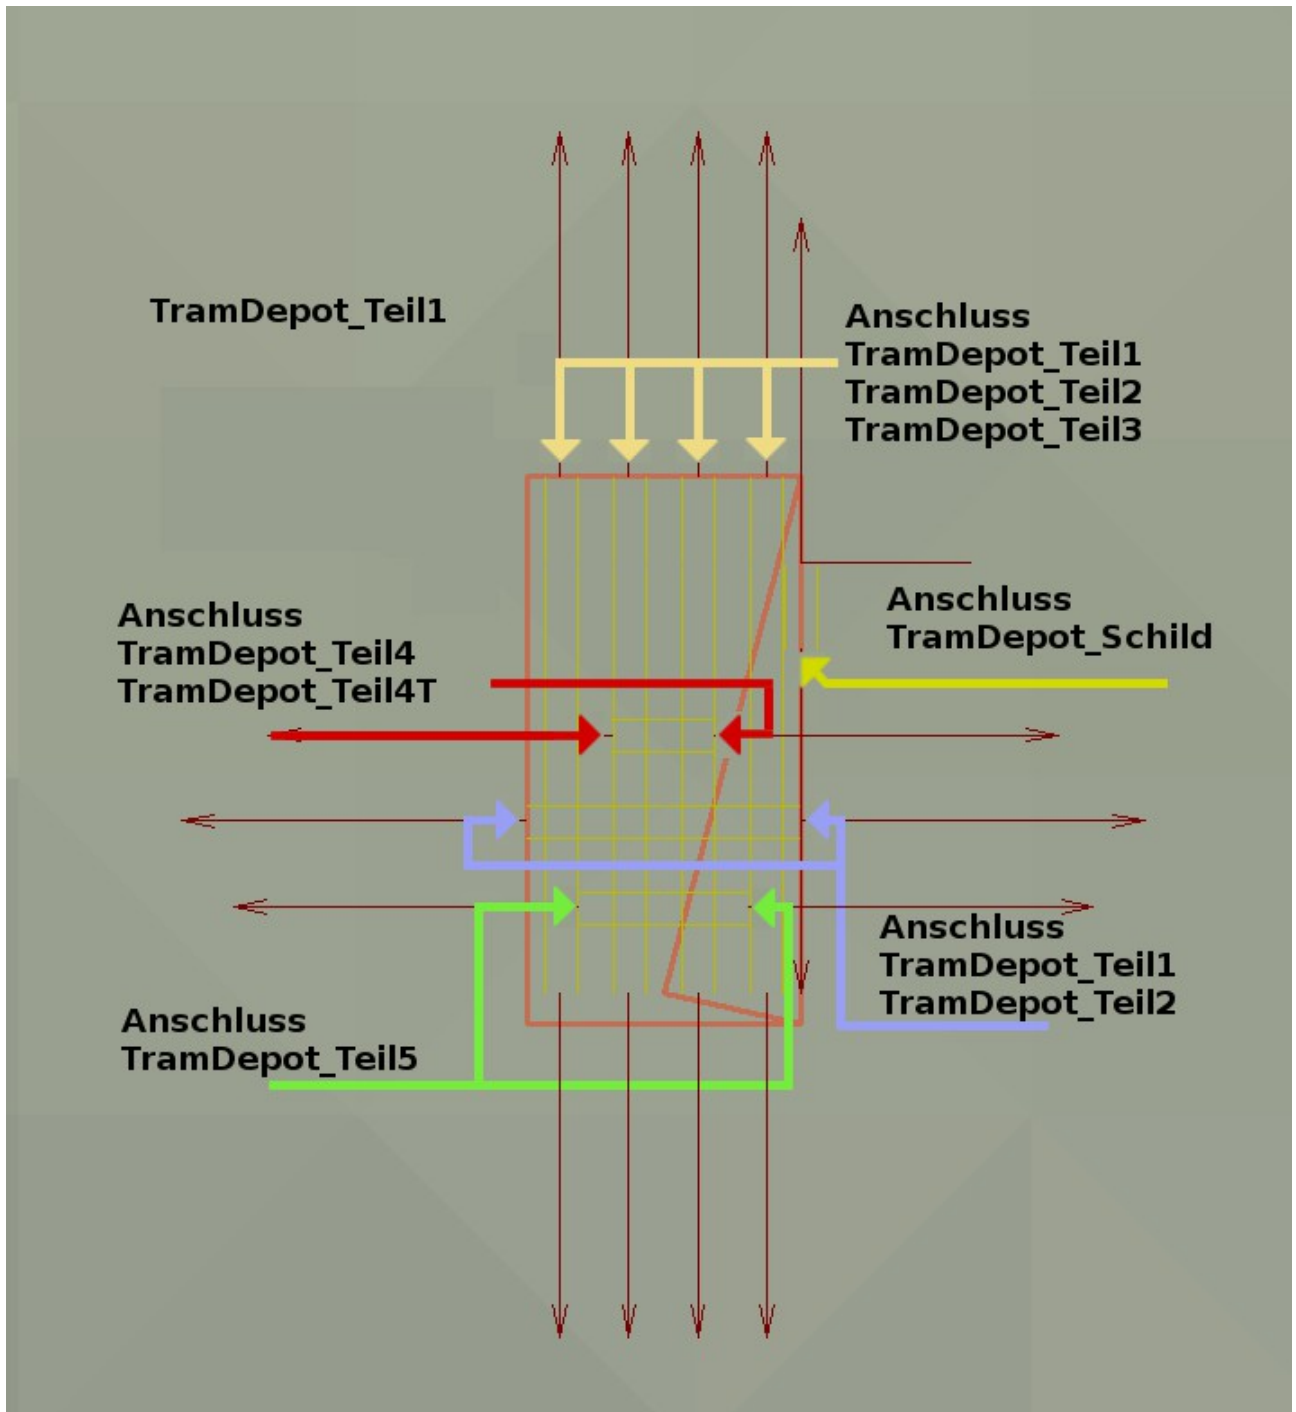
TramDepot_Teil1

Anschluss
TramDepot_Teil1
TramDepot_Teil2
TramDepot_Teil3

Anschluss
TramDepot_Schild

Anschluss
TramDepot_Teil4
TramDepot_Teil4T

Anschluss
TramDepot_Teil1
TramDepot_Teil2

Anschluss
TramDepot_Teil5